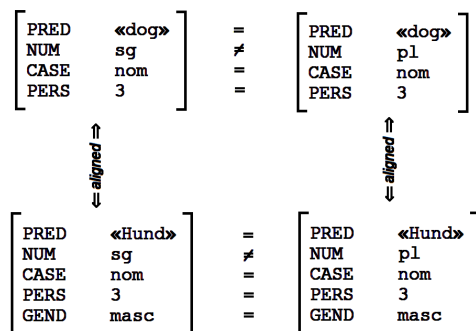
| | | | | |
|---|---|---|---|---|
| PRED | «dog» | = | PRED | «dog» |
| NUM | sg | ≠ | NUM | pl |
| CASE | nom | = | CASE | nom |
| PERS | 3 | = | PERS | 3 |

⇐ aligned ⇒

⇐ aligned ⇒

| | | | | |
|---|---|---|---|---|
| PRED | «Hund» | = | PRED | «Hund» |
| NUM | sg | ≠ | NUM | pl |
| CASE | nom | = | CASE | nom |
| PERS | 3 | = | PERS | 3 |
| GEND | masc | = | GEND | masc |